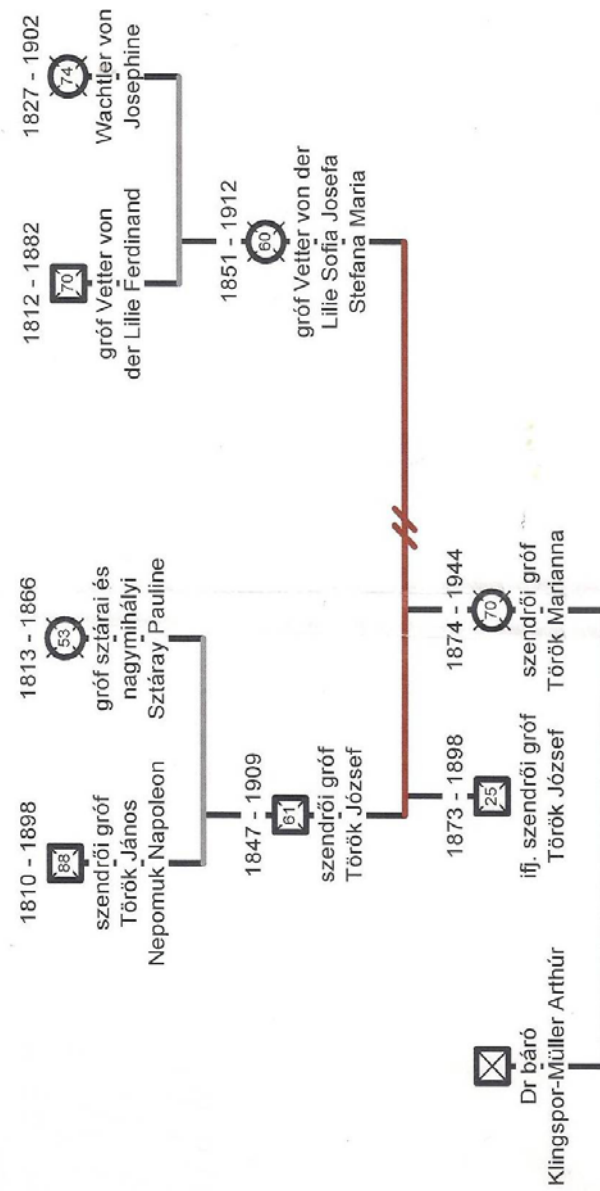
1810 - 1898
88
szendrői gróf Török János Nepomuk Napoleon

1813 - 1866
53
gróf sztárai és nagymihályi Sztáray Pauline

1812 - 1882
70
gróf Vetter von der Lilie Ferdinand

1827 - 1902
74
Wachtler von Josephine

1847 - 1909
61
szendrői gróf Török József

1851 - 1912
60
gróf Vetter von der Lilie Sofia Josefa Stefana Maria

Dr báró Klingspor-Müller Arthúr

1873 - 1898
25
ifj. szendrői gróf Török József

1874 - 1944
70
szendrői gróf Török Marianna